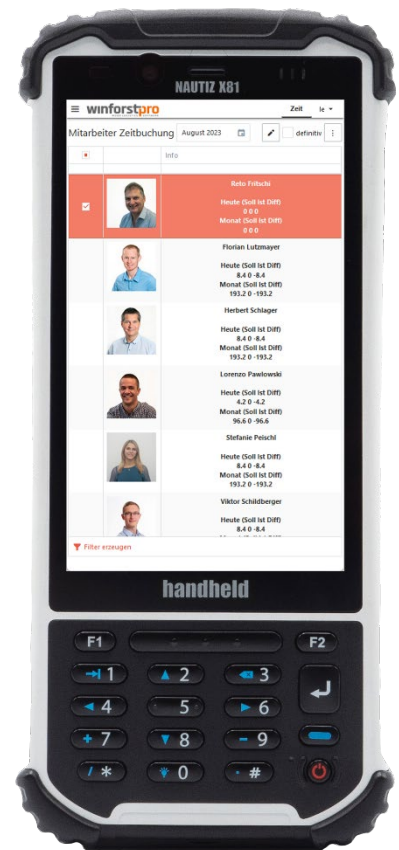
NAUTIZ X81

winforstpro

Zeit

le

Mitarbeiter Zeitbuchung

August 2023

definitiv

Info

Reto Fritschi

Heute (Soll Ist Diff)
0 0 0
Monat (Soll Ist Diff)
0 0 0

Florian Lutzmayer

Heute (Soll Ist Diff)
8.4 0 -8.4
Monat (Soll Ist Diff)
193.2 0 -193.2

Herbert Schlager

Heute (Soll Ist Diff)
8.4 0 -8.4
Monat (Soll Ist Diff)
193.2 0 -193.2

Lorenzo Pawlowski

Heute (Soll Ist Diff)
4.2 0 -4.2
Monat (Soll Ist Diff)
96.6 0 -96.6

Stefanie Peischl

Heute (Soll Ist Diff)
8.4 0 -8.4
Monat (Soll Ist Diff)
193.2 0 -193.2

Viktor Schildberger

Heute (Soll Ist Diff)
8.4 0 -8.4

Filter erzeugen

handheld

F1

F2

1

2

3

4

5

6

7

8

9

*

0

#